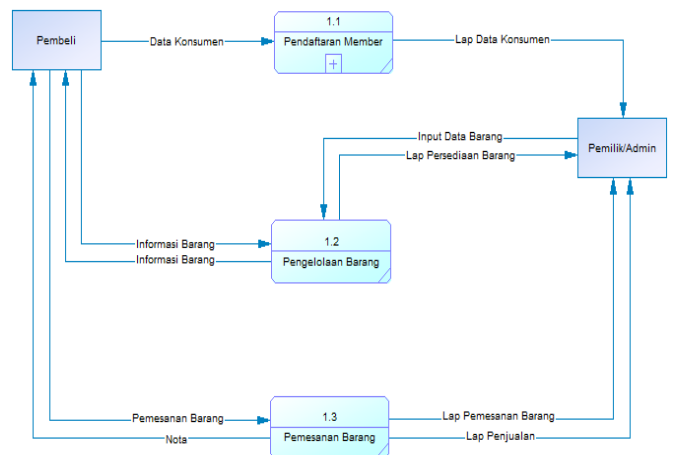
Pembeli

Data Konsumen

1.1

Pendaftaran Member

+

Lap Data Konsumen

Pemilik/Admin

Input Data Barang

Lap Persediaan Barang

Informasi Barang

Informasi Barang

1.2

Pengelolaan Barang

Pemesanan Barang

Nota

1.3

Pemesanan Barang

Lap Pemesanan Barang

Lap Penjualan